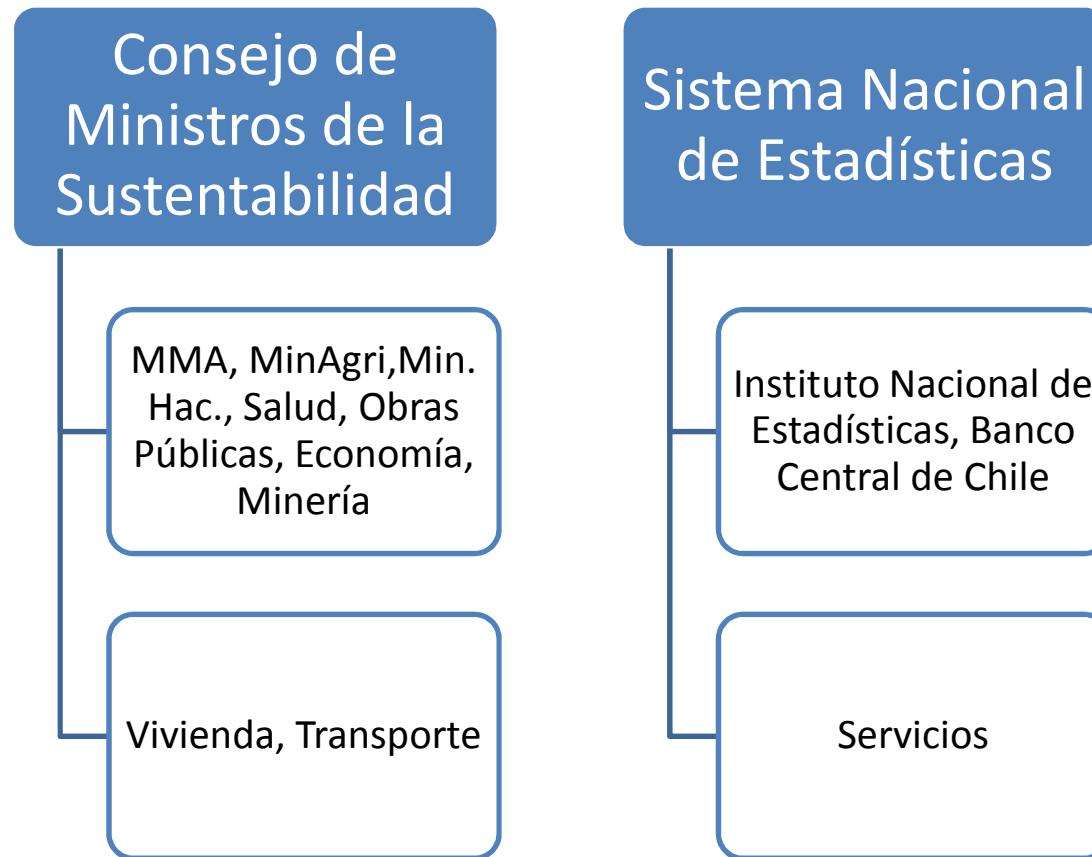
Consejo de Ministros de la Sustentabilidad

MMA, MinAgri,Min. Hac., Salud, Obras Públicas, Economía, Minería

Vivienda, Transporte

Sistema Nacional de Estadísticas

Instituto Nacional de Estadísticas, Banco Central de Chile

Servicios